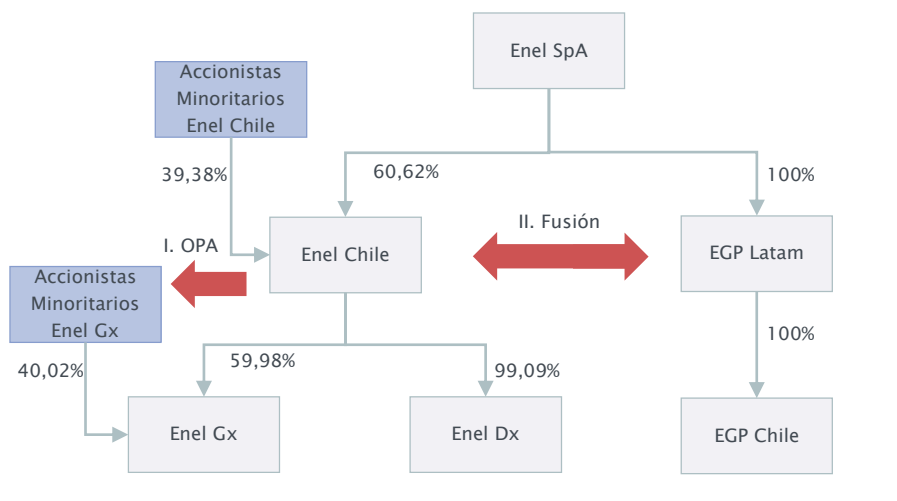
Enel SpA

Accionistas Minoritarios Enel Chile

39,38%

60,62%

100%

I. OPA

Enel Chile

II. Fusión

EGP Latam

Accionistas Minoritarios Enel Gx

100%

40,02%

59,98%

99,09%

Enel Gx

Enel Dx

EGP Chile